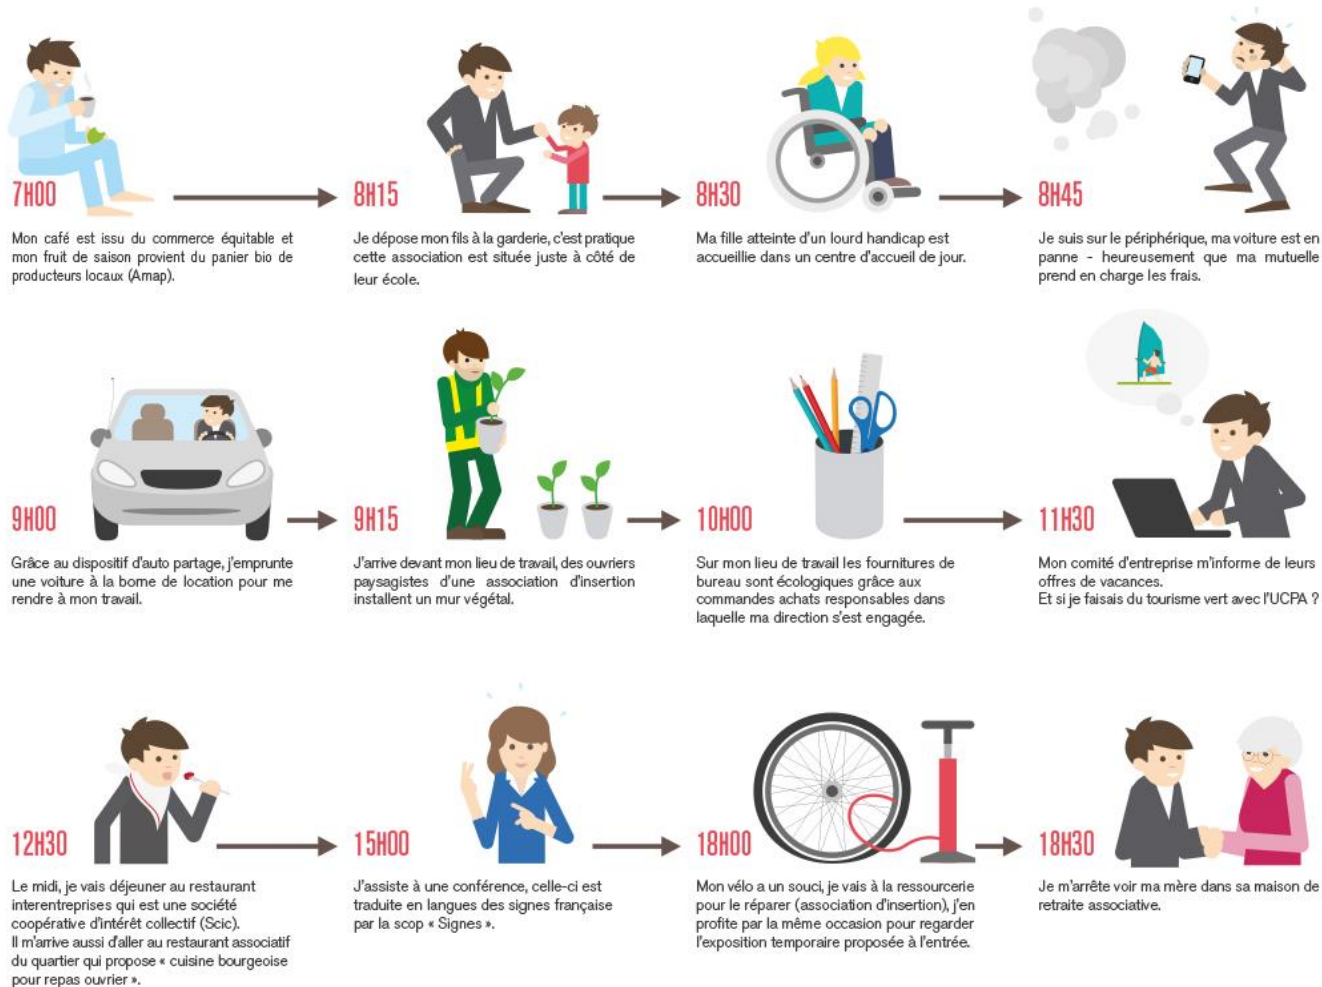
7H00

Mon café est issu du commerce équitable et mon fruit de saison provient du panier bio de producteurs locaux (Amap).

8H15

Je dépose mon fils à la garderie, c'est pratique cette association est située juste à côté de leur école.

8H30

Ma fille atteinte d'un lourd handicap est accueillie dans un centre d'accueil de jour.

8H45

Je suis sur le périphérique, ma voiture est en panne - heureusement que ma mutuelle prend en charge les frais.

9H00

Grâce au dispositif d'auto partage, j'emprunte une voiture à la borne de location pour me rendre à mon travail.

9H15

J'arrive devant mon lieu de travail, des ouvriers paysagistes d'une association d'insertion installent un mur végétal.

10H00

Sur mon lieu de travail les fournitures de bureau sont écologiques grâce aux commandes achats responsables dans laquelle ma direction s'est engagée.

11H30

Mon comité d'entreprise m'informe de leurs offres de vacances.
Et si je faisais du tourisme vert avec l'UCPA ?

12H30

Le midi, je vais déjeuner au restaurant interentreprises qui est une société coopérative d'intérêt collectif (Scic).
Il m'arrive aussi d'aller au restaurant associatif du quartier qui propose « cuisine bourgeoise pour repas ouvrier ».

15H00

J'assiste à une conférence, celle-ci est traduite en langues des signes française par la scop « Signes ».

18H00

Mon vélo a un souci, je vais à la ressourcerie pour le réparer (association d'insertion), j'en profite par la même occasion pour regarder l'exposition temporaire proposée à l'entrée.

18H30

Je m'arrête voir ma mère dans sa maison de retraite associative.